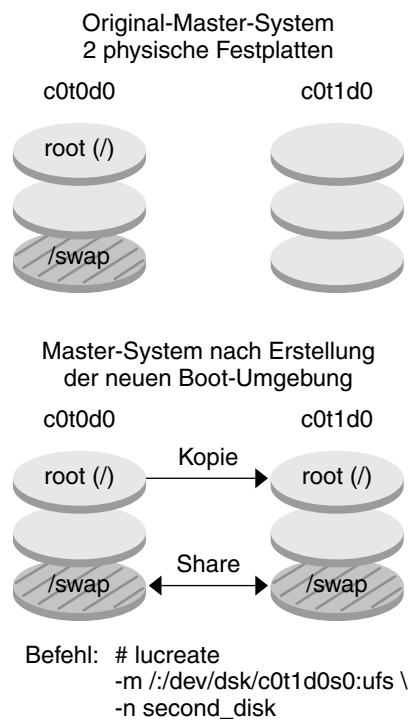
Original-Master-System
2 physische Festplatten

c0t0d0

c0t1d0

root (/)

/swap

Master-System nach Erstellung
der neuen Boot-Umgebung

c0t0d0

c0t1d0

Kopie

root (/)

root (/)

Share

/swap

/swap

Befehl: # lucreate
-m /:/dev/dsk/c0t1d0s0:ufs \
-n second_disk